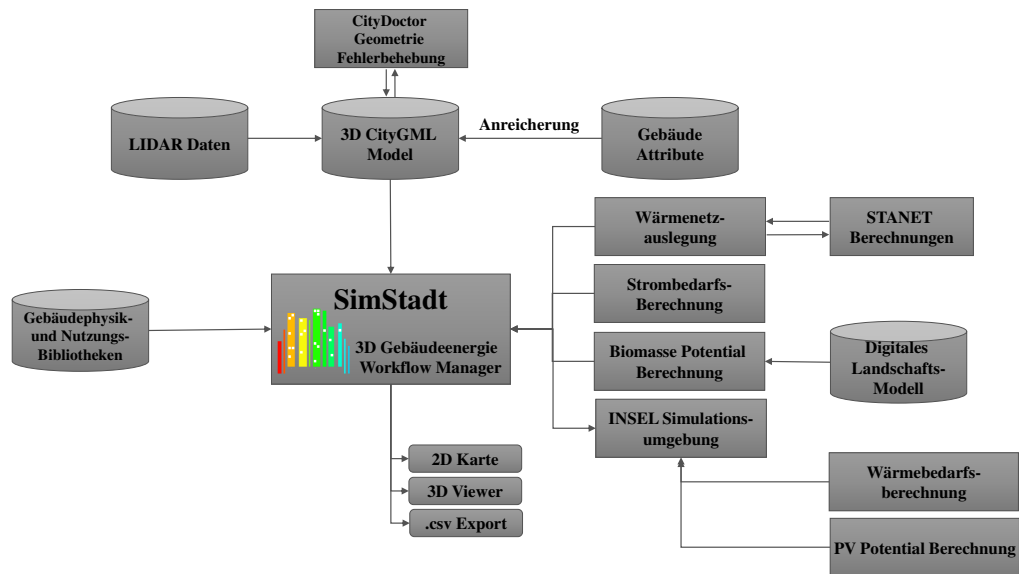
CityDoctor Geometrie Fehlerbehebung

LIDAR Daten

3D CityGML Model

Anreicherung

Gebäude Attribute

Wärmenetzauslegung

STANET Berechnungen

SimStadt

3D Gebäudeenergie Workflow Manager

Gebäudephysik- und Nutzungs-Bibliotheken

Strombedarfs-Berechnung

Biomasse Potential Berechnung

Digitales Landschafts-Modell

INSEL Simulationsumgebung

2D Karte

3D Viewer

.csv Export

Wärmebedarfsberechnung

PV Potential Berechnung